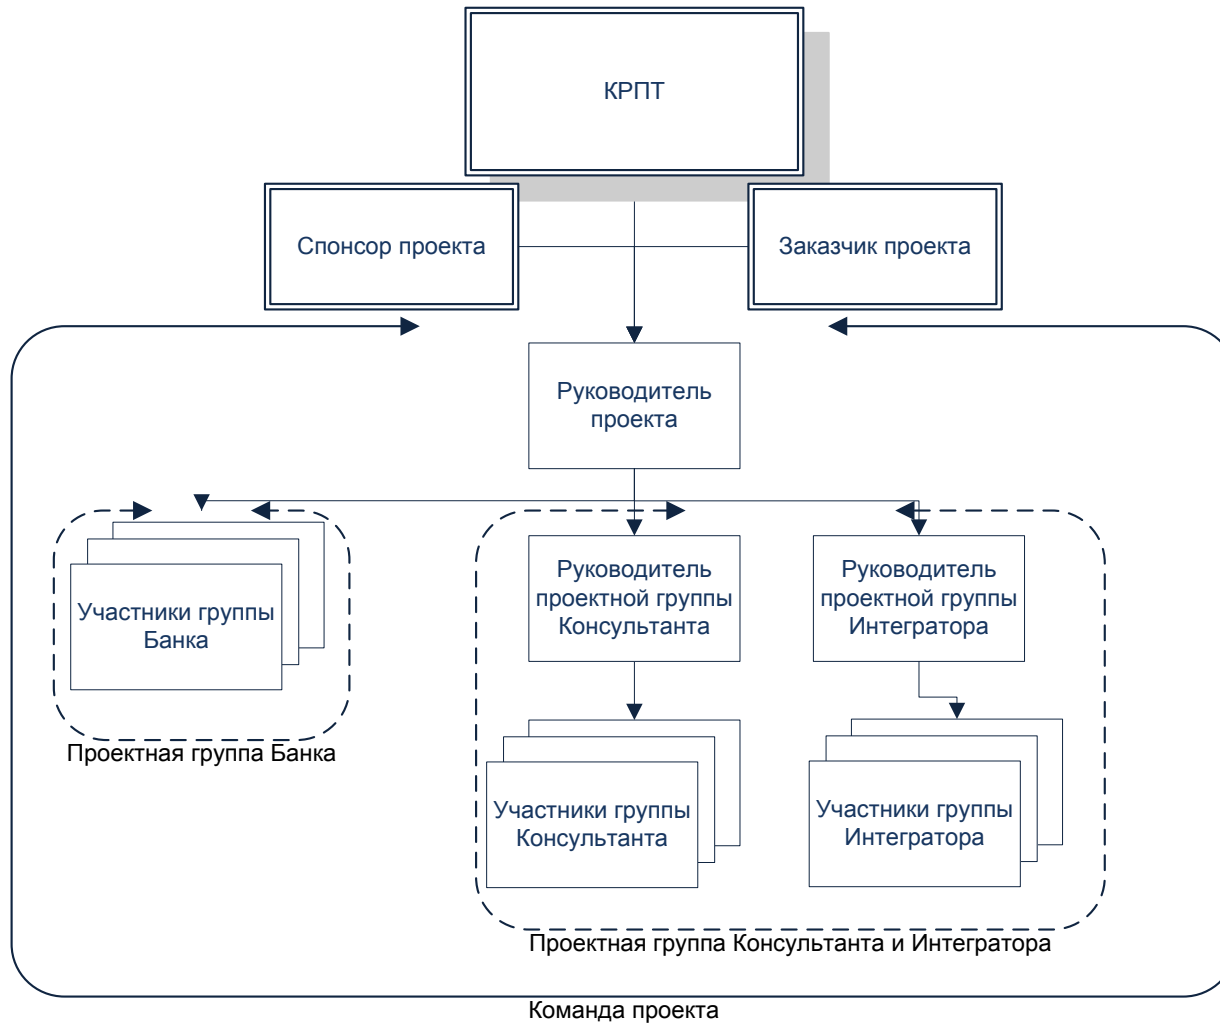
КРПТ

Спонсор проекта

Заказчик проекта

Руководитель проекта

Участники группы Банка

Проектная группа Банка

Руководитель проектной группы Консультанта

Руководитель проектной группы Интегратора

Участники группы Консультанта

Участники группы Интегратора

Проектная группа Консультанта и Интегратора

Команда проекта